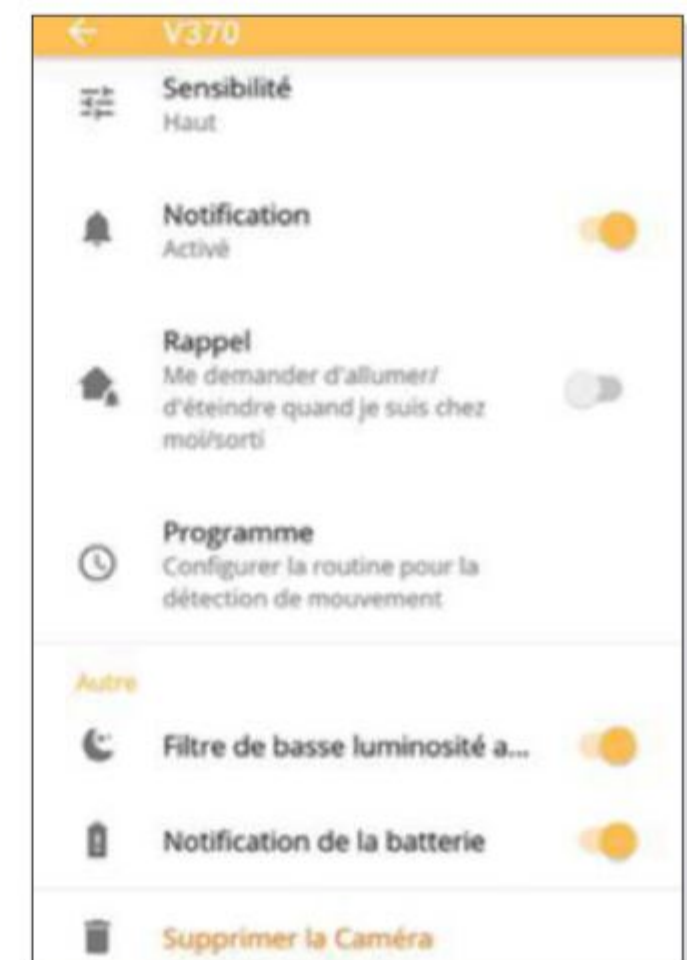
V370

Sensibilité
Haut

Notification
Activé

Rappel
Me demander d'allumer/ d'éteindre quand je suis chez moi/sorti

Programme
Configurer la routine pour la détection de mouvement

Autre

Filtre de basse luminosité a...

Notification de la batterie

Supprimer la Caméra